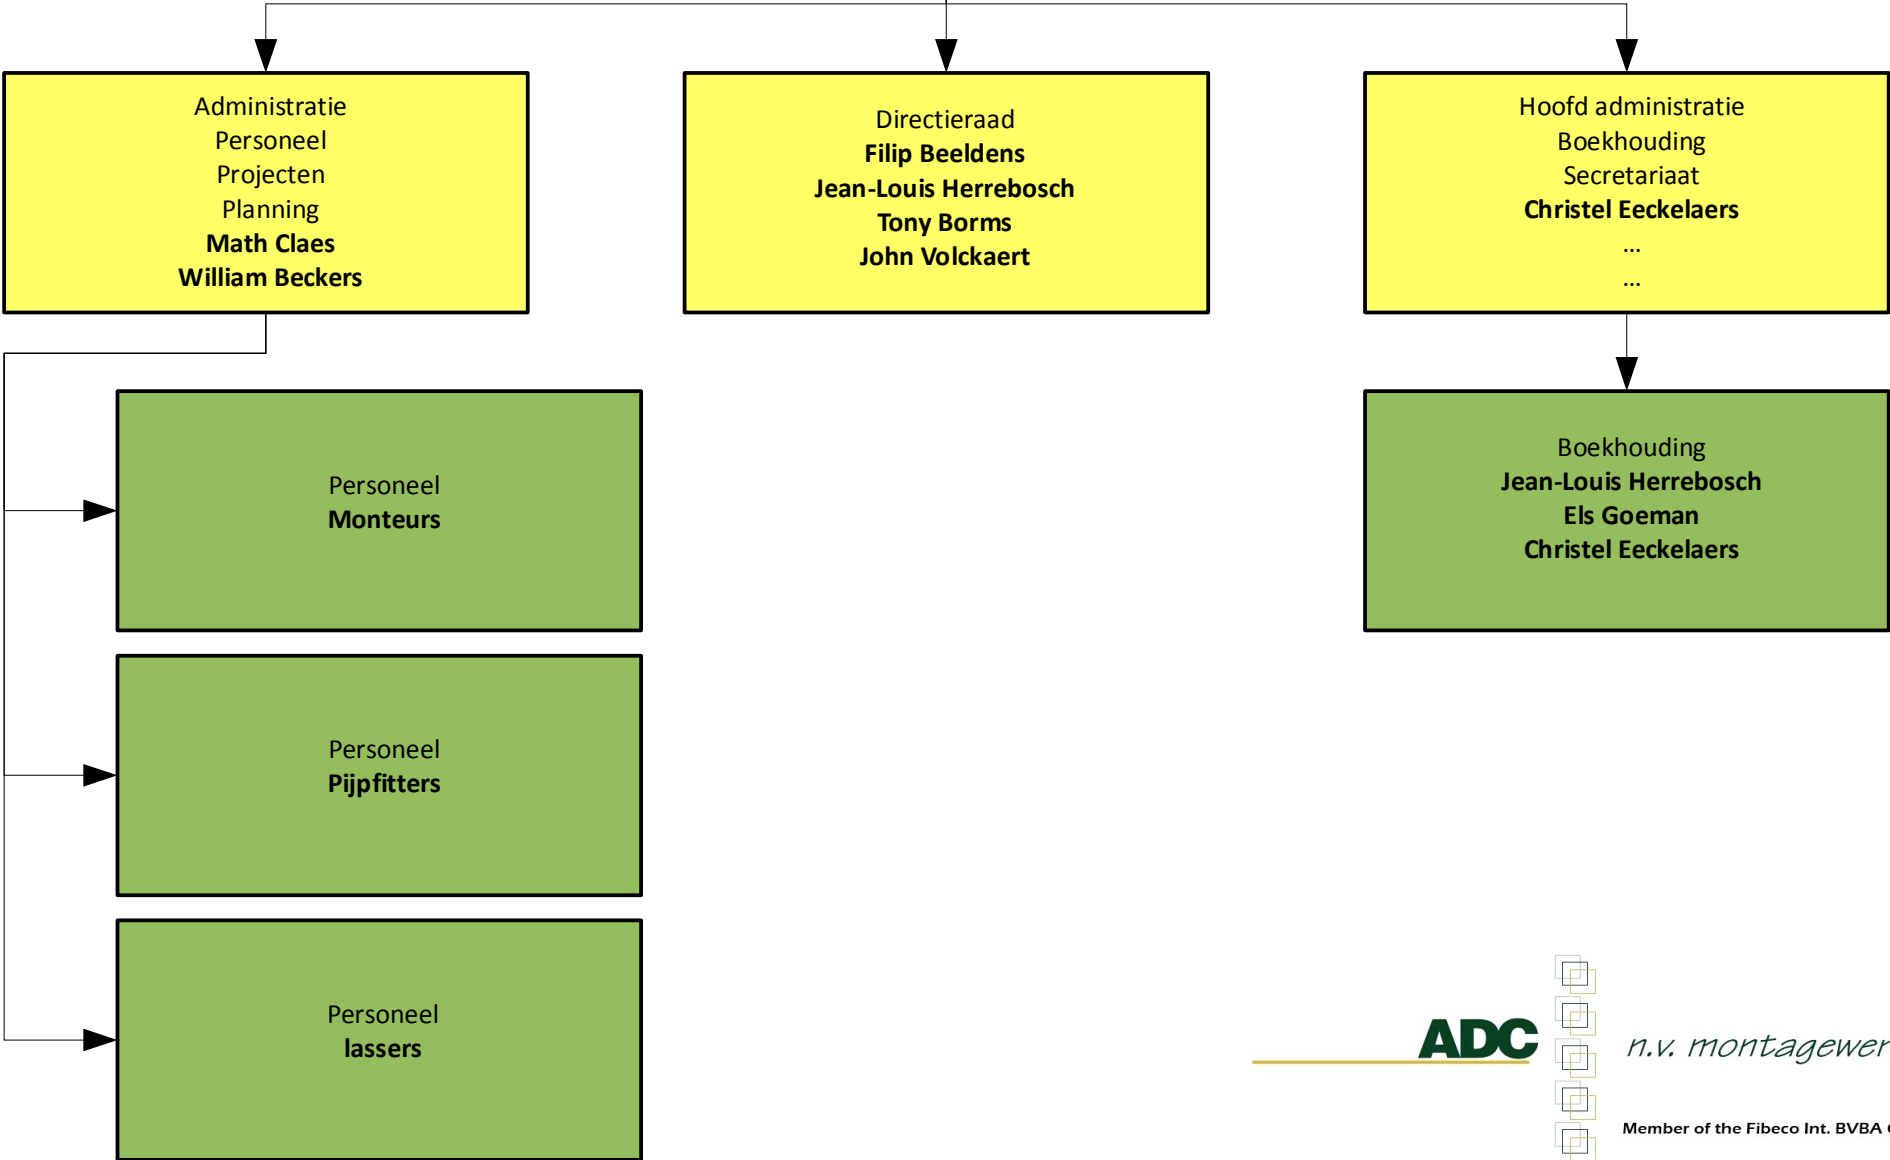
Administratie
Personeel
Projecten
Planning
**Math Claes**
**William Beckers**

Directieraad
**Filip Beeldens**
**Jean-Louis Herrebosch**
**Tony Borms**
**John Volckaert**

Hoofd administratie
Boekhouding
Secretariaat
**Christel Eeckelaers**
...
...

Personeel
**Monteurs**

Boekhouding
**Jean-Louis Herrebosch**
**Els Goeman**
**Christel Eeckelaers**

Personeel
**Pijpfitters**

Personeel
**lassers**

ADC n.v. montagewer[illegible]

Member of the Fibeco Int. BVBA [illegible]